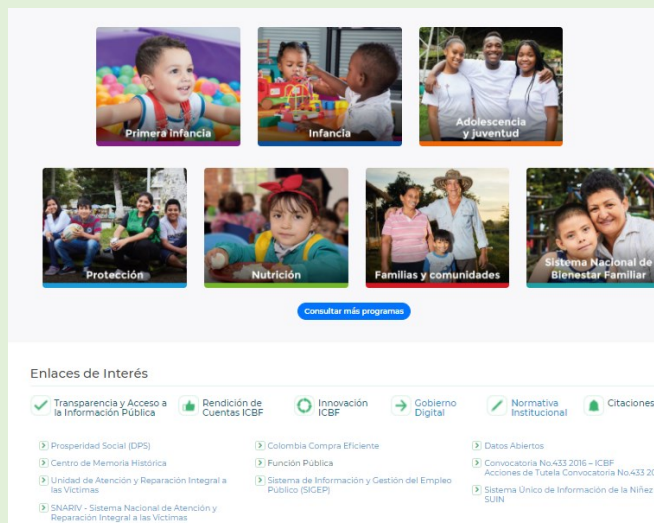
Primera infancia

Infancia

Adolescencia y juventud

Protección

Nutrición

Familias y comunidades

Sistema Nacional de Bienestar Familiar

Consultar más programas

Enlaces de Interés

Transparencia y Acceso a la Información Pública

Rendición de Cuentas ICBF

Innovación ICBF

Gobierno Digital

Normativa Institucional

Citaciones

Prosperidad Social (DPS)

Centro de Memoria Histórica

Unidad de Atención y Reparación Integral a las Víctimas

SNARIV - Sistema Nacional de Atención y Reparación Integral a las Víctimas

Colombia Compra Eficiente

Función Pública

Sistema de Información y Gestión del Empleo Público (SIGEP)

Datos Abiertos

Convocatoria No.433 2016 – ICBF Acciones de Tutela Convocatoria No.433 20

Sistema Único de Información de la Niñez SUIN